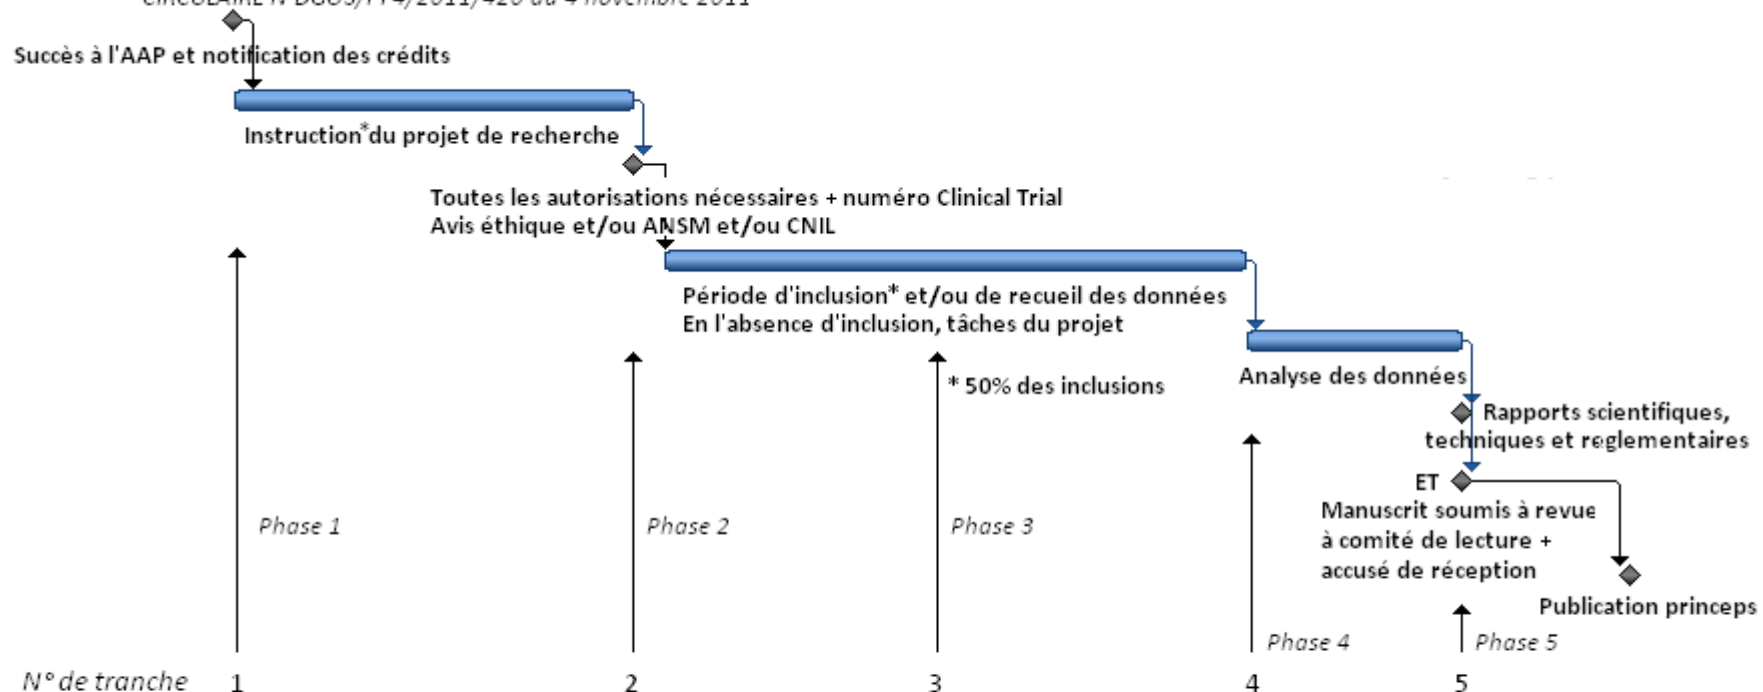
CIRCULAIRE N°DGOS/PF4/2011/420 du 4 novembre 2011

Succès à l'AAP et notification des crédits

Instruction*du projet de recherche

Toutes les autorisations nécessaires + numéro Clinical Trial
Avis éthique et/ou ANSM et/ou CNIL

Période d'inclusion* et/ou de recueil des données
En l'absence d'inclusion, tâches du projet

* 50% des inclusions

Analyse des données

Rapports scientifiques, techniques et reglementaires

ET

Manuscrit soumis à revue à comité de lecture + accusé de réception

Publication princeps

Phase 1

Phase 2

Phase 3

Phase 4

Phase 5

N° de tranche 1 2 3 4 5